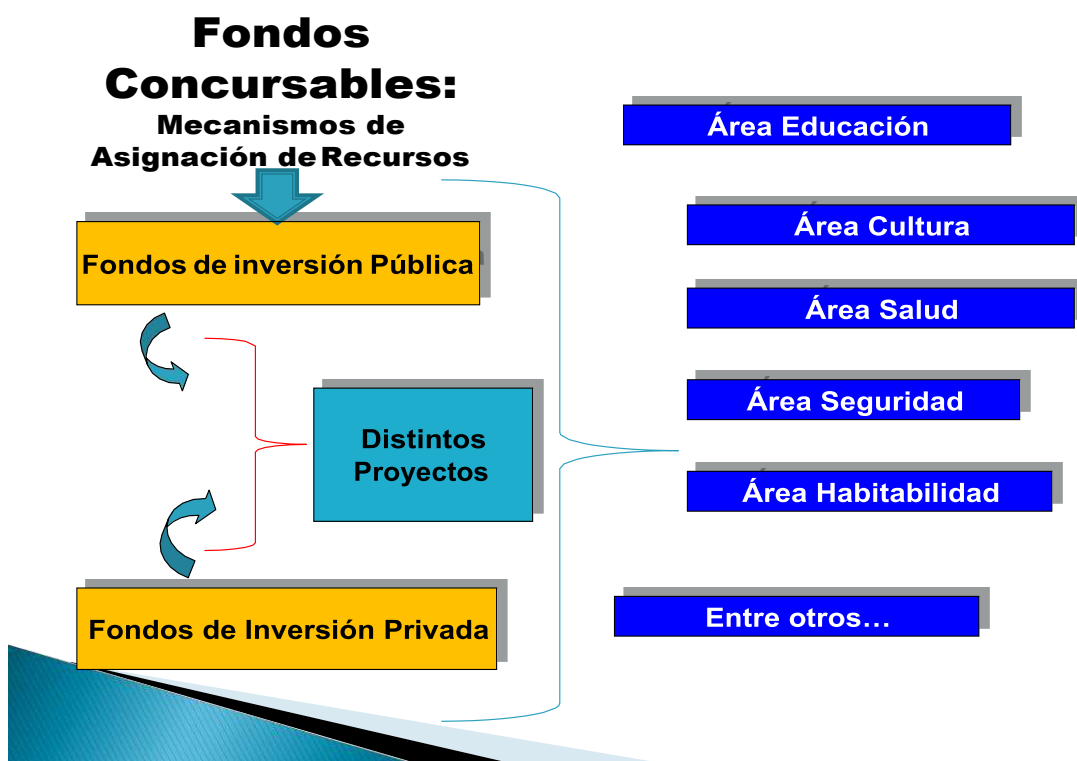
Fondos Concursables:
Mecanismos de Asignación de Recursos

Fondos de inversión Pública

Distintos Proyectos

Fondos de Inversión Privada

Área Educación

Área Cultura

Área Salud

Área Seguridad

Área Habitabilidad

Entre otros…